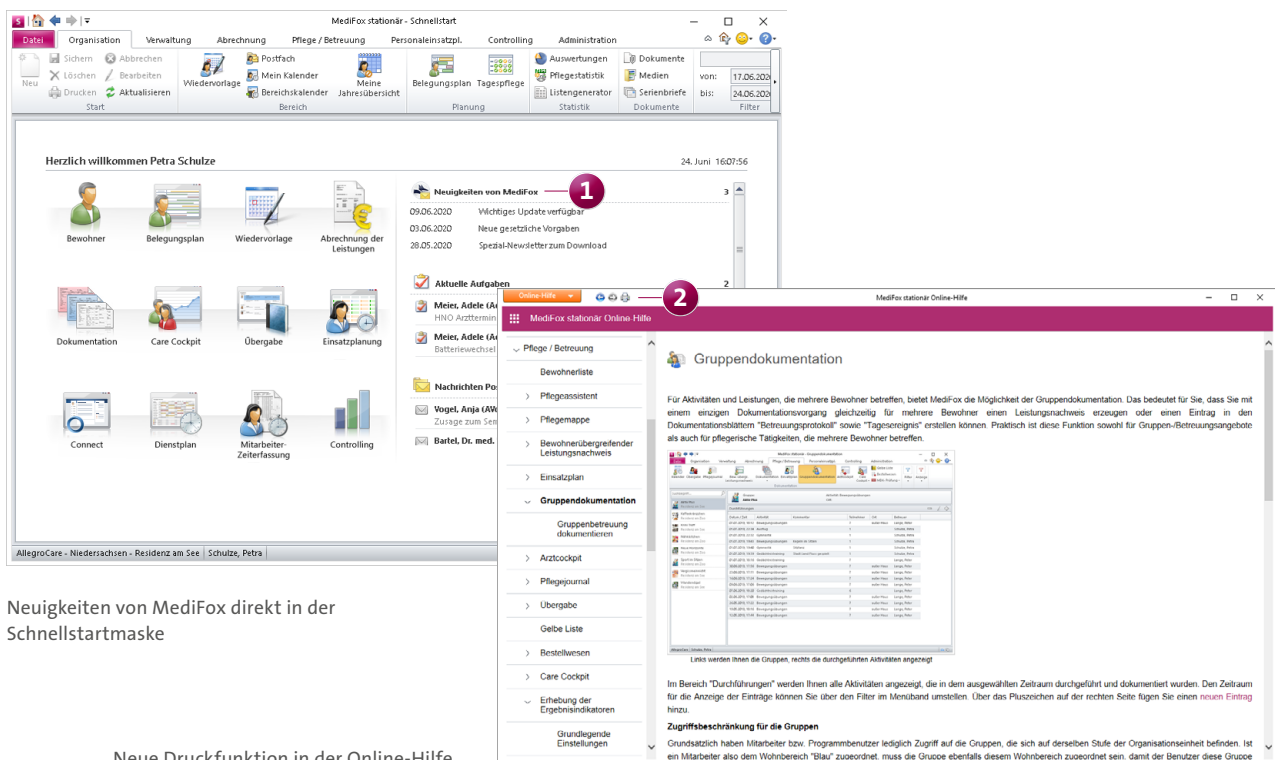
MediFox stationär - Schnellstart

Datei | Organisation | Verwaltung | Abrechnung | Pflege / Betreuung | Personaleinsatzpl. | Controlling | Administration

Neu | Sichern | Löschen | Drucken | Abbrechen | Bearbeiten | Aktualisieren
Start

Wiedervorlage | Postfach | Mein Kalender | Bereichskalender | Meine Jahresübersicht
Bereich

Belegungsplan | Tagespflege
Planung

Auswertungen | Pflegestatistik | Listengenerator
Statistik

Dokumente | Medien | Serienbriefe
Dokumente

von: 17.06.2020
bis: 24.06.2020
Filter

Herzlich willkommen Petra Schulze
24. Juni 16:07:56

Bewohner | Belegungsplan | Wiedervorlage | Abrechnung der Leistungen
Dokumentation | Care Cockpit | Übergabe | Einsatzplanung
Connect | Dienstplan | Mitarbeiter-Zeiterfassung | Controlling

Neuigkeiten von MediFox 3
1
09.06.2020 Wichtiges Update verfügbar
03.06.2020 Neue gesetzliche Vorgaben
28.05.2020 Spezial-Newsletter zum Download

Aktuelle Aufgaben 2
Meier, Adele (A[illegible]
HNO Arzttermin
Meier, Adele (A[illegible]
Batteriewechsel

Nachrichten Po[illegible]
Vogel, Anja (AV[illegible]
Zusage zum Sem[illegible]
Bartel, Dr. med.

AllegroCare - Niedersachsen - Residenz am See | Schulze, Petra

Neuigkeiten von MediFox direkt in der Schnellstartmaske

Online-Hilfe
2
MediFox stationär Online-Hilfe
MediFox stationär Online-Hilfe

Pflege / Betreuung
Bewohnerliste
Pflegeassistent
Pflegemappe
Bewohnerübergreifender Leistungsnachweis
Einsatzplan
Gruppendokumentation
Gruppenbetreuung dokumentieren
Arztcockpit
Pflegejournal
Übergabe
Gelbe Liste
Bestellwesen
Care Cockpit
Erhebung der Ergebnisindikatoren
Grundlegende Einstellungen

Gruppendokumentation

Für Aktivitäten und Leistungen, die mehrere Bewohner betreffen, bietet MediFox die Möglichkeit der Gruppendokumentation. Das bedeutet für Sie, dass Sie mit einem einzigen Dokumentationsvorgang gleichzeitig für mehrere Bewohner einen Leistungsnachweis erzeugen oder einen Eintrag in den Dokumentationsblättern "Betreuungsprotokoll" sowie "Tagesereignis" erstellen können. Praktisch ist diese Funktion sowohl für Gruppen-/Betreuungsangebote als auch für pflegerische Tätigkeiten, die mehrere Bewohner betreffen.

Links werden Ihnen die Gruppen, rechts die durchgeführten Aktivitäten angezeigt

Im Bereich "Durchführungen" werden Ihnen alle Aktivitäten angezeigt, die in dem ausgewählten Zeitraum durchgeführt und dokumentiert wurden. Den Zeitraum für die Anzeige der Einträge können Sie über den Filter im Menüband umstellen. Über das Pluszeichen auf der rechten Seite fügen Sie einen neuen Eintrag hinzu.

Zugriffsbeschränkung für die Gruppen

Grundsätzlich haben Mitarbeiter bzw. Programmbenutzer lediglich Zugriff auf die Gruppen, die sich auf derselben Stufe der Organisationseinheit befinden. Ist ein Mitarbeiter also dem Wohnbereich "Blau" zugeordnet, muss die Gruppe ebenfalls diesem Wohnbereich zugeordnet sein, damit der Benutzer diese Gruppe

Neue Druckfunktion in der Online-Hilfe